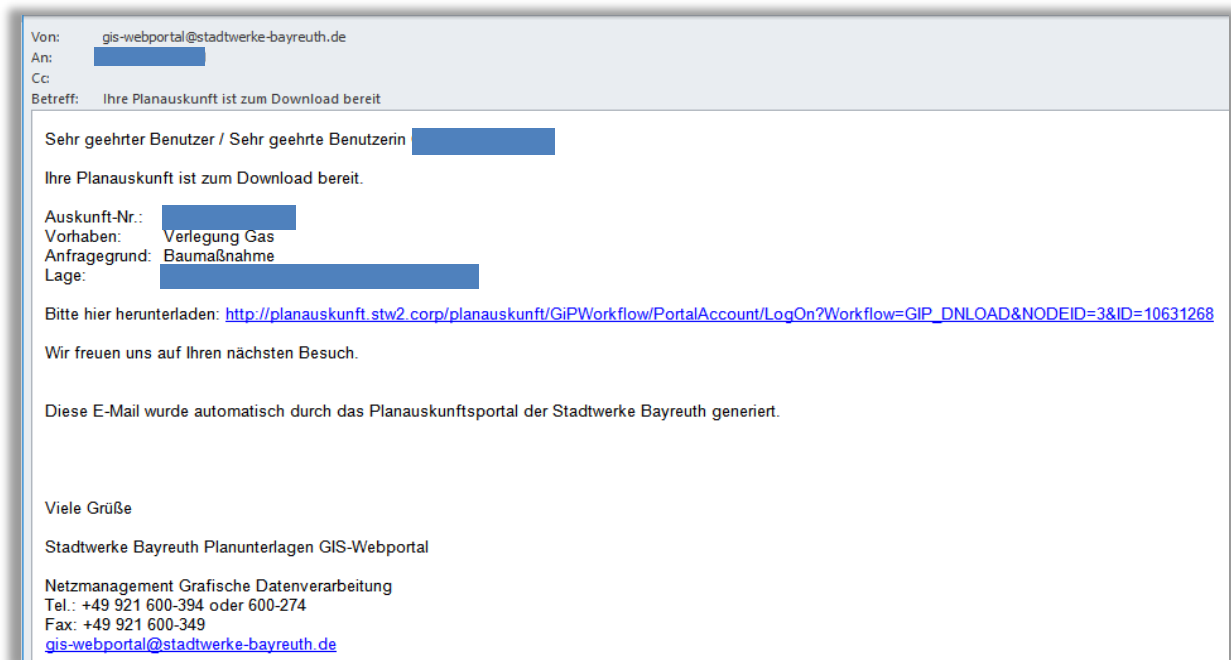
Von: gis-webportal@stadtwerke-bayreuth.de
An:
Cc:
Betreff: Ihre Planauskunft ist zum Download bereit

Sehr geehrter Benutzer / Sehr geehrte Benutzerin

Ihre Planauskunft ist zum Download bereit.

Auskunft-Nr.:
Vorhaben: Verlegung Gas
Anfragegrund: Baumaßnahme
Lage:

Bitte hier herunterladen: http://planauskunft.stw2.corp/planauskunft/GiPWorkflow/PortalAccount/LogOn?Workflow=GIP_DNLOAD&NODEID=3&ID=10631268

Wir freuen uns auf Ihren nächsten Besuch.

Diese E-Mail wurde automatisch durch das Planauskunftsportal der Stadtwerke Bayreuth generiert.

Viele Grüße

Stadtwerke Bayreuth Planunterlagen GIS-Webportal

Netzmanagement Grafische Datenverarbeitung
Tel.: +49 921 600-394 oder 600-274
Fax: +49 921 600-349
gis-webportal@stadtwerke-bayreuth.de